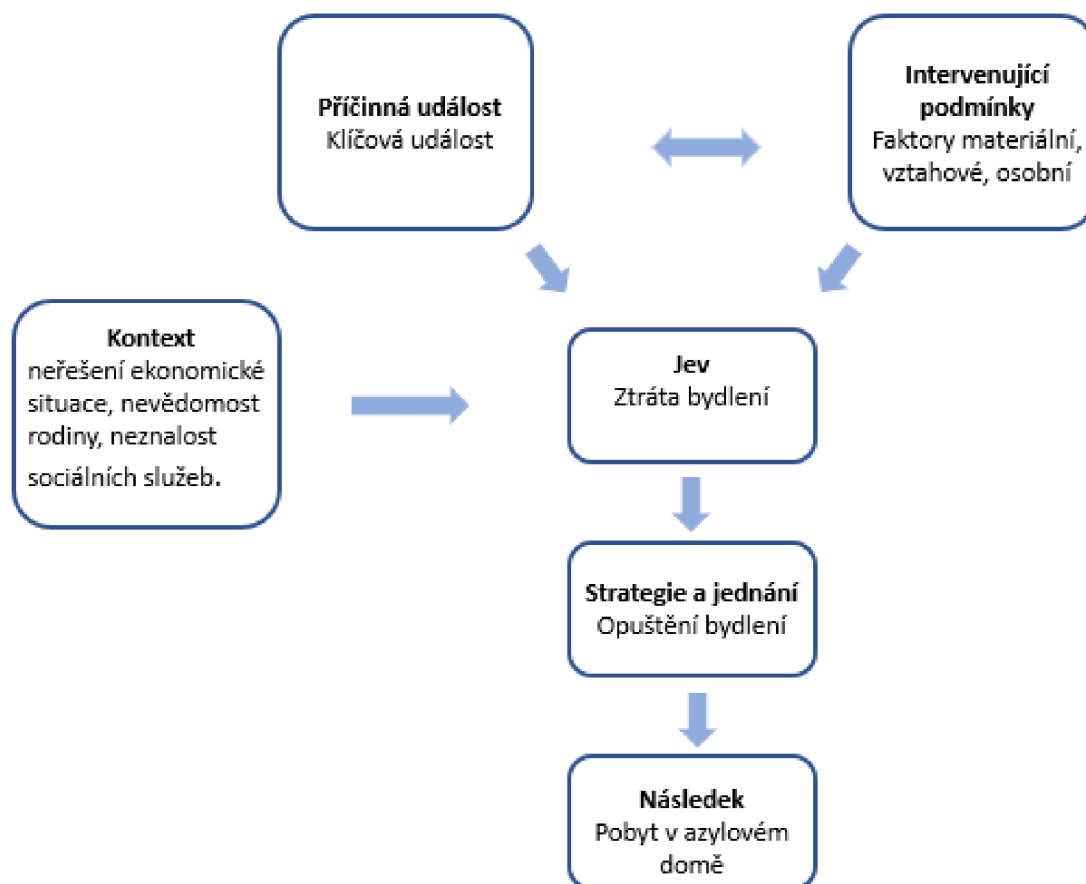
Příčinná událost
Klíčová událost

Intervenující podmínky
Faktory materiální, vztahové, osobní

Kontext
neřešení ekonomické situace, nevědomost rodiny, neznalost sociálních služeb.

Jev
Ztráta bydlení

Strategie a jednání
Opuštění bydlení

Následek
Pobyt v azylovém domě